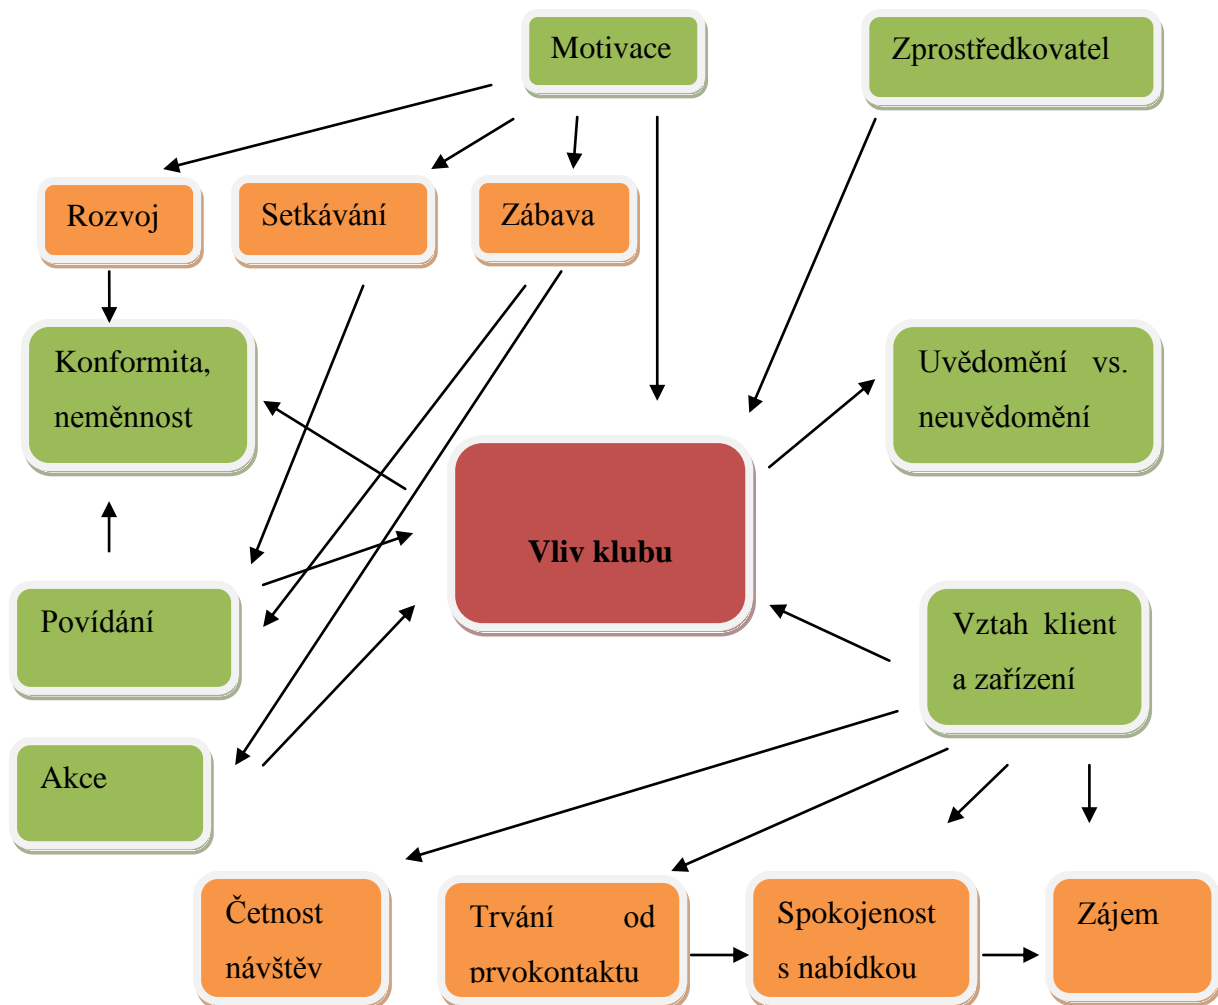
Motivace

Zprostředkovatel

Rozvoj

Setkávání

Zábava

Konformita, neměnnost

Uvědomění vs. neuvědomění

Vliv klubu

Povídání

Vztah klient a zařízení

Akce

Četnost návštěv

Trvání od prvokontaktu

Spokojenost s nabídkou

Zájem